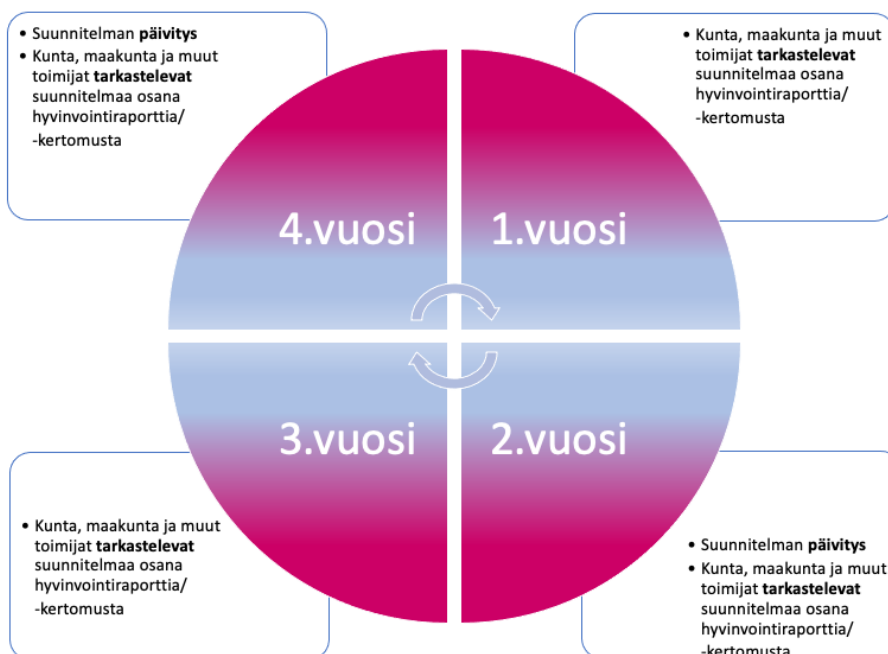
• Suunnitelman **päivitys**
• Kunta, maakunta ja muut toimijat **tarkastelevat** suunnitelmaa osana hyvinvointiraporttia/ -kertomusta

• Kunta, maakunta ja muut toimijat **tarkastelevat** suunnitelmaa osana hyvinvointiraporttia/ -kertomusta

4.vuosi

1.vuosi

3.vuosi

2.vuosi

• Kunta, maakunta ja muut toimijat **tarkastelevat** suunnitelmaa osana hyvinvointiraporttia/ -kertomusta

• Suunnitelman **päivitys**
• Kunta, maakunta ja muut toimijat **tarkastelevat** suunnitelmaa osana hyvinvointiraporttia/ -kertomusta